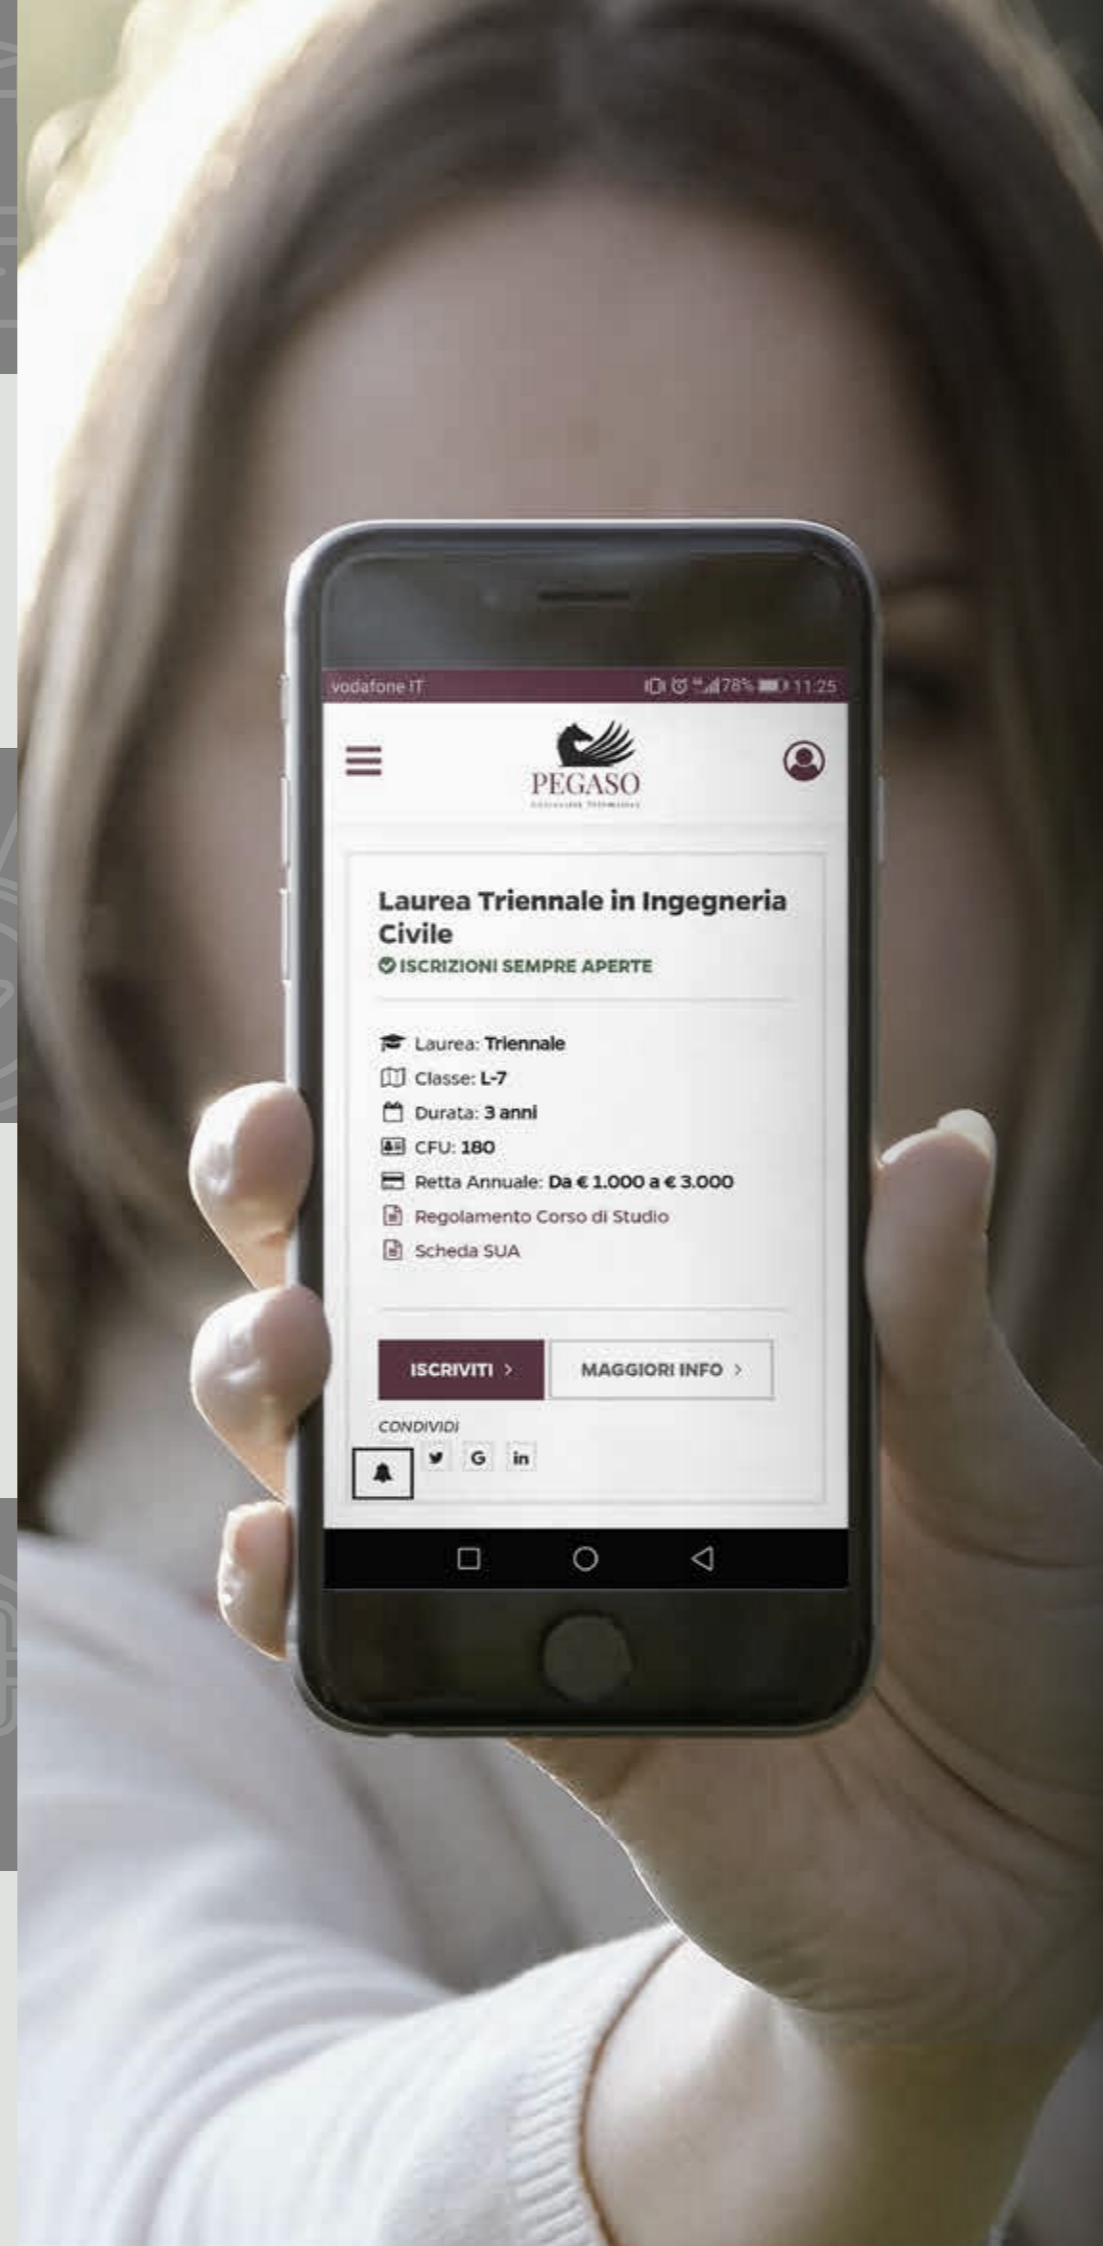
vodafone IT
78% 11:25

PEGASO
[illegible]

Laurea Triennale in Ingegneria Civile
ISCRIZIONI SEMPRE APERTE

Laurea: Triennale
Classe: L-7
Durata: 3 anni
CFU: 180
Retta Annuale: Da € 1.000 a € 3.000
Regolamento Corso di Studio
Scheda SUA

ISCRIVITI >
MAGGIORI INFO >

CONDIVIDI
G
in